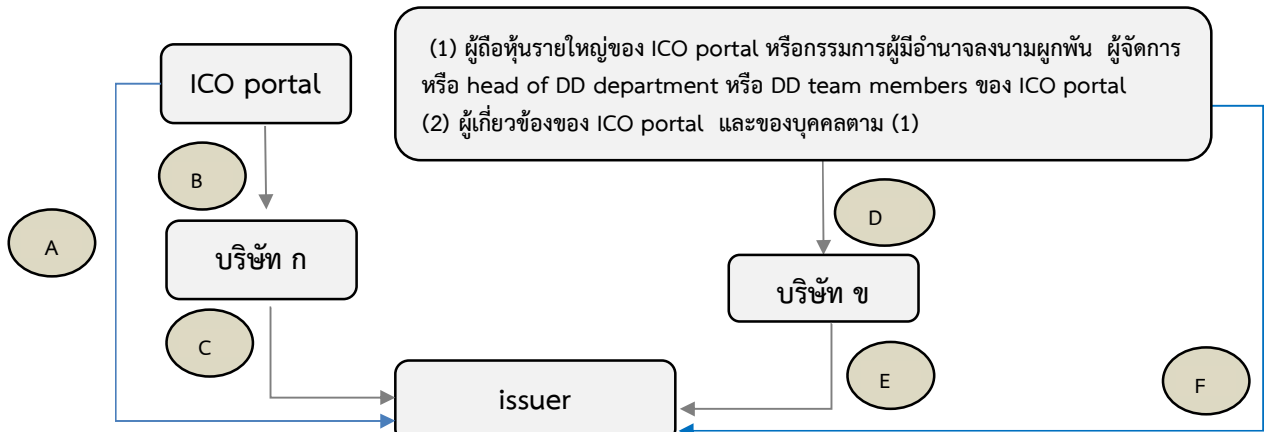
(1) ผู้ถือหุ้นรายใหญ่ของ ICO portal หรือกรรมการผู้มีอำนาจลงนามผูกพัน ผู้จัดการ หรือ head of DD department หรือ DD team members ของ ICO portal
(2) ผู้เกี่ยวข้องของ ICO portal และของบุคคลตาม (1)

ICO portal

B

A

บริษัท ก

D

บริษัท ข

C

E

F

issuer